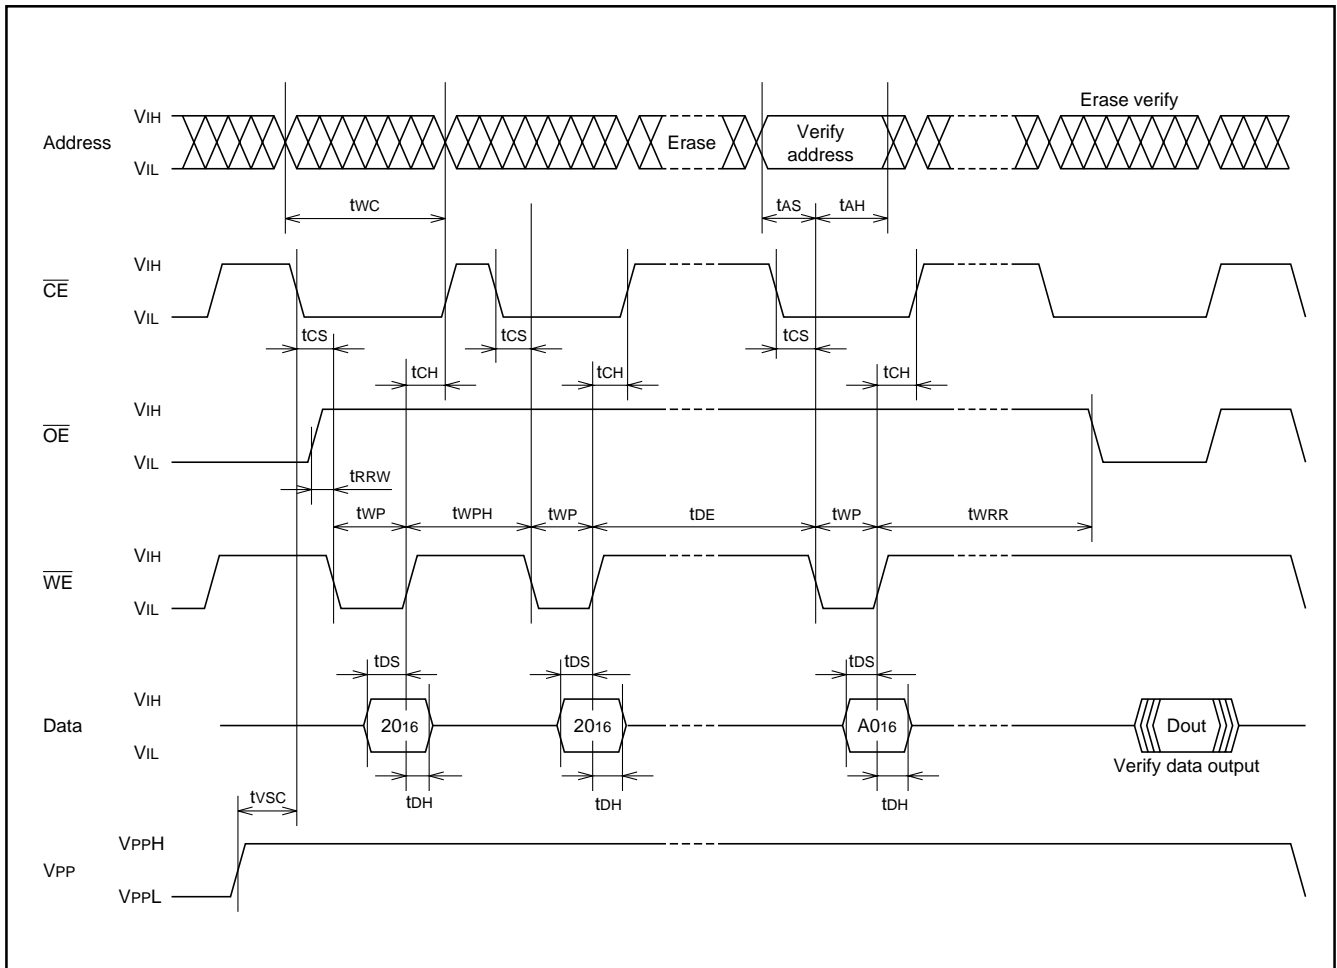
Address
VIH
VIL
Erase
Verify address
Erase verify
tWC
tAS
tAH

$\overline{CE}$
VIH
VIL
tCS
tCS
tCS
tCH
tCH
tCH

$\overline{OE}$
VIH
VIL
tRRW
tWP
tWPH
tWP
tDE
tWP
tWRR

$\overline{WE}$
VIH
VIL
tDS
tDS
tDS

Data
VIH
VIL
$20_{16}$
$20_{16}$
$A0_{16}$
Dout
Verify data output
tDH
tDH
tDH

tVSC
VPP
VPPH
VPPL